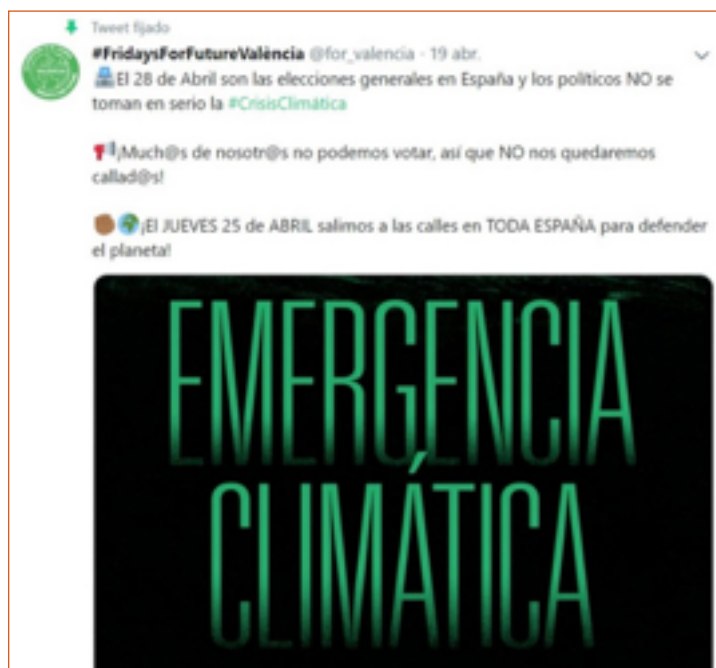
Tweet fijado

#FridaysForFutureValència @for_valencia · 19 abr.

El 28 de Abril son las elecciones generales en España y los políticos NO se toman en serio la #CrisisClimática

¡Much@s de nosotr@s no podemos votar, así que NO nos quedaremos callad@s!

¡El JUEVES 25 de ABRIL salimos a las calles en TODA ESPAÑA para defender el planeta!

EMERGENCIA CLIMÁTICA